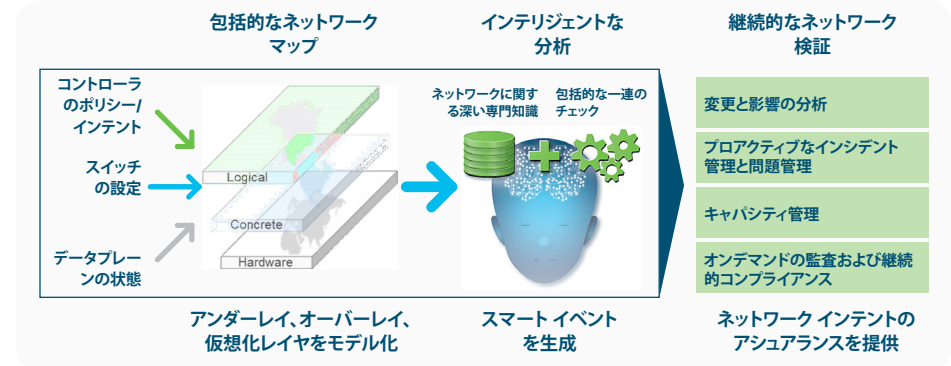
包括的なネットワークマップ

インテリジェントな分析

継続的なネットワーク検証

コントローラのポリシー/インテント

スイッチの設定

データプレーンの状態

Logical

Concrete

Hardware

ネットワークに関する深い専門知識

包括的な一連のチェック

変更と影響の分析

プロアクティブなインシデント管理と問題管理

キャパシティ管理

オンデマンドの監査および継続的コンプライアンス

アンダーレイ、オーバーレイ、仮想化レイヤをモデル化

スマート イベントを生成

ネットワーク インテントのアシュアランスを提供